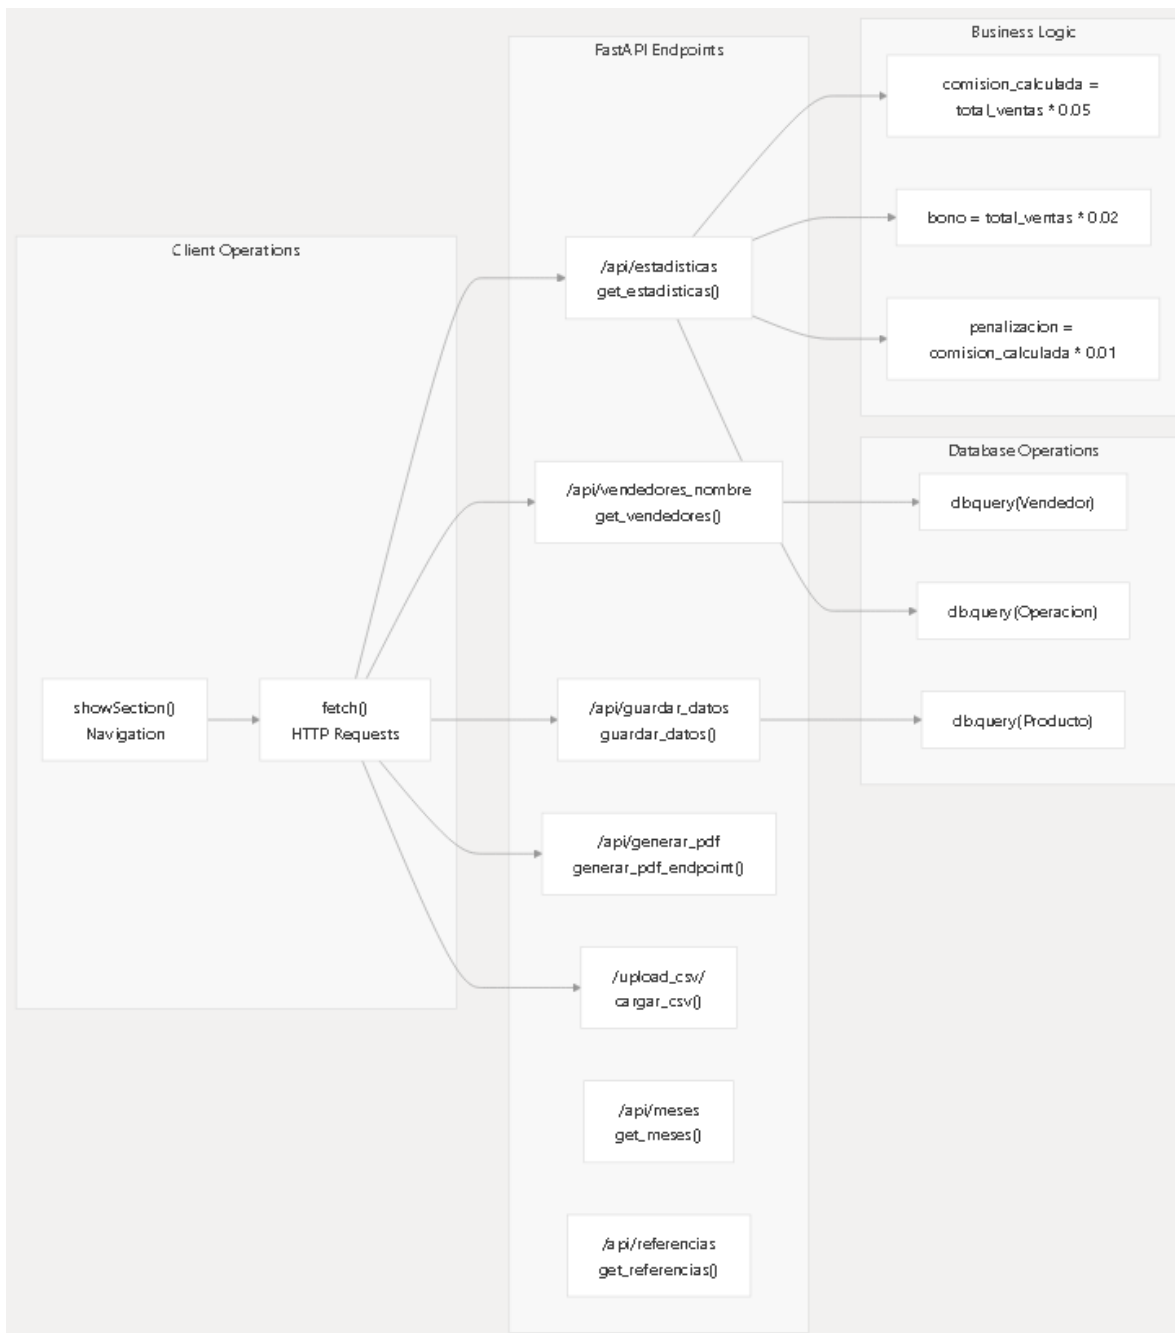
Client Operations

showSection()
Navigation

fetch()
HTTP Requests

FastAPI Endpoints

/api/estadisticas
get_estadisticas()

/api/vendedores_nombre
get_vendedores()

/api/guardar_datos
guardar_datos()

/api/generar_pdf
generar_pdf_endpoint()

/upload_csv/
cargar_csv()

/api/meses
get_meses()

/api/referencias
get_referencias()

Business Logic

comision_calculada = total_ventas * 0.05

bono = total_ventas * 0.02

penalizacion = comision_calculada * 0.01

Database Operations

db.query(Vendedor)

db.query(Operacion)

db.query(Producto)